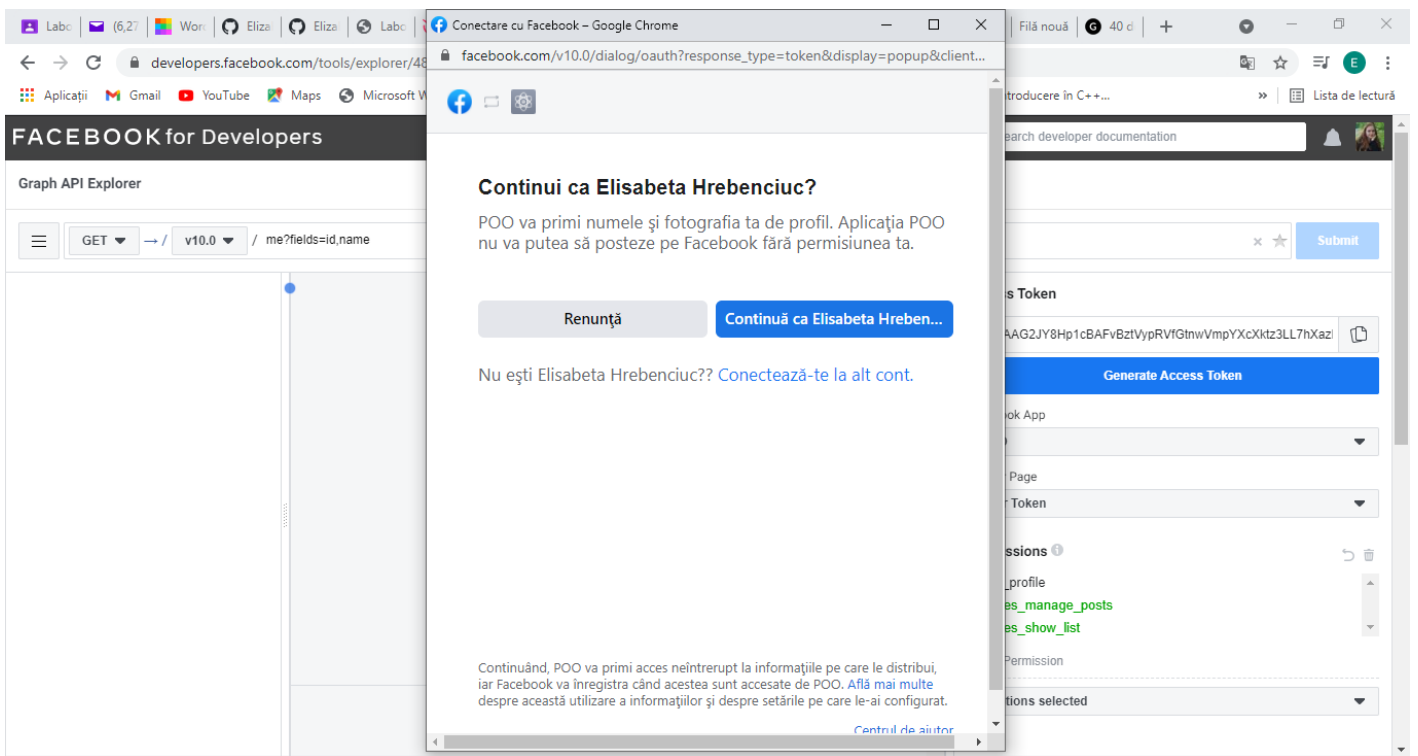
Labo | (6,27 | Worc | Eliza | Eliza | Labo | Conectare cu Facebook – Google Chrome | Filă nouă | 40 c | +

developers.facebook.com/tools/explorer/48

facebook.com/v10.0/dialog/oauth?response_type=token&display=popup&client...

Aplicații Gmail YouTube Maps Microsoft W | ntroducere în C++... » Lista de lectură

FACEBOOK for Developers

earch developer documentation

Graph API Explorer

GET → / v10.0 / me?fields=id,name

Submit

Continui ca Elisabeta Hrebenciuc?

POO va primi numele şi fotografia ta de profil. Aplicaţia POO nu va putea să posteze pe Facebook fără permisiunea ta.

Renunță

Continuă ca Elisabeta Hreben...

Nu eşti Elisabeta Hrebenciuc?? Conectează-te la alt cont.

Continuând, POO va primi acces neîntrerupt la informațiile pe care le distribui, iar Facebook va înregistra când acestea sunt accesate de POO. Află mai multe despre această utilizare a informațiilor şi despre setările pe care le-ai configurat.

Centrul de ajutor

s Token

AAG2JY8Hp1cBAFvBztVypRVfGtnwVmpYXcXktz3LL7hXazl

Generate Access Token

ok App

Page

Token

ssions

_profile

es_manage_posts

es_show_list

Permission

tions selected